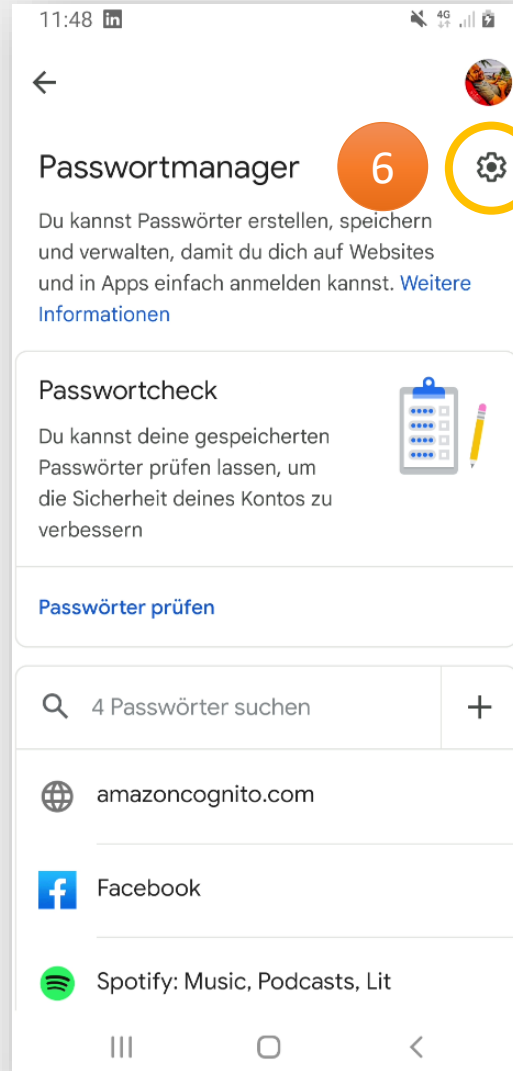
11:48 in

4G

Passwortmanager

6

Du kannst Passwörter erstellen, speichern und verwalten, damit du dich auf Websites und in Apps einfach anmelden kannst. Weitere Informationen

Passwortcheck

Du kannst deine gespeicherten Passwörter prüfen lassen, um die Sicherheit deines Kontos zu verbessern

Passwörter prüfen

4 Passwörter suchen

amazoncognito.com

Facebook

Spotify: Music, Podcasts, Lit